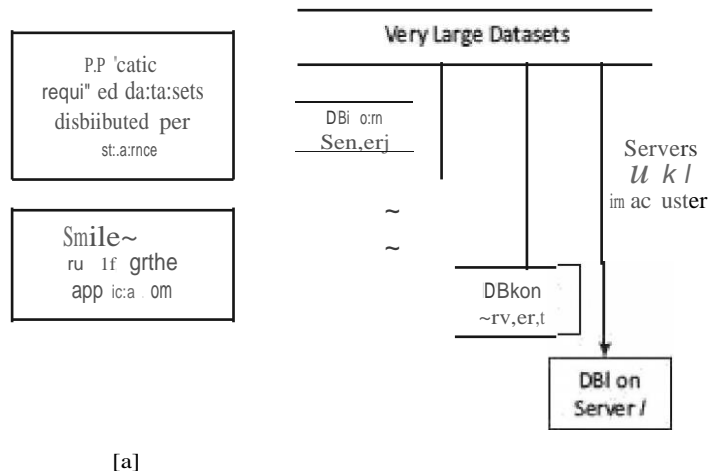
Very Large Datasets

P.P 'catic requi" ed da:ta:sets disbiibuted per st:.a:rnce

Smile~ ru 1f grthe app ic:a . om

DBi o:m Sen,erj

~

~

DBkon ~rv,er,t

Servers
U k l
im ac uster

DBI on Server I

[a]